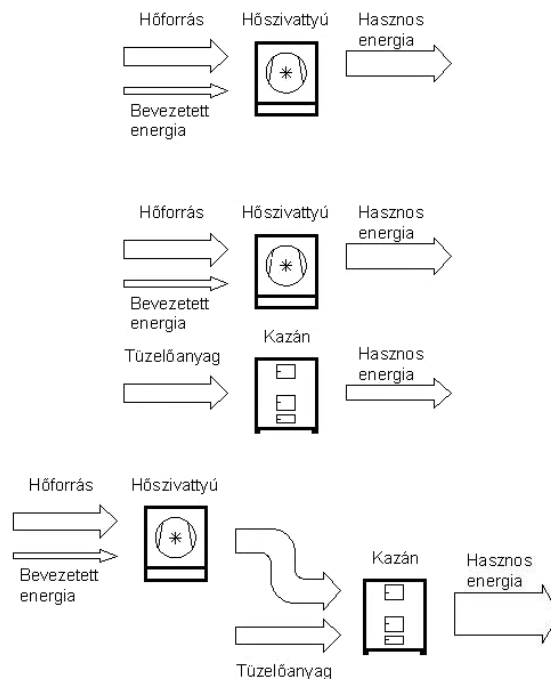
Hőforrás

Hőszivattyú

Hasznos energia

Bevezetett energia

Hőforrás

Hőszivattyú

Hasznos energia

Bevezetett energia

Kazán

Tüzelőanyag

Hasznos energia

Hőforrás

Hőszivattyú

Bevezetett energia

Kazán

Hasznos energia

Tüzelőanyag